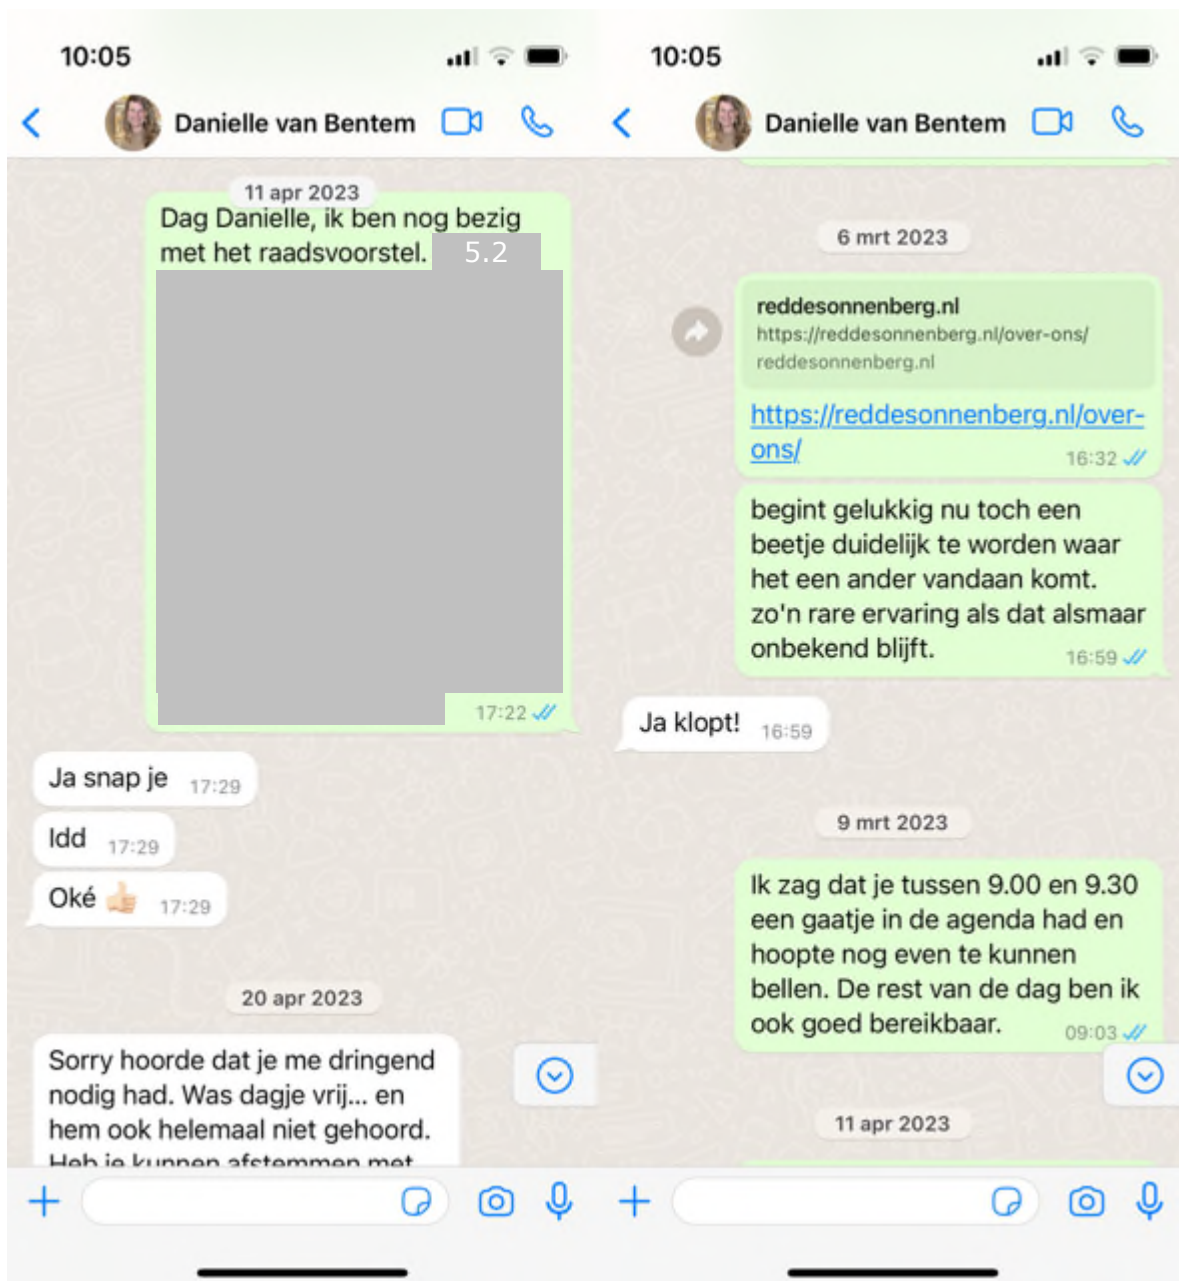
10:05

Danielle van Bentem

11 apr 2023

Dag Danielle, ik ben nog bezig met het raadsvoorstel. 5.2

17:22

Ja snap je 17:29

Idd 17:29

Oké 👍 17:29

20 apr 2023

Sorry hoorde dat je me dringend nodig had. Was dagje vrij... en hem ook helemaal niet gehoord. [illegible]

10:05

Danielle van Bentem

6 mrt 2023

reddesonnenberg.nl
https://reddesonnenberg.nl/over-ons/
reddesonnenberg.nl

https://reddesonnenberg.nl/over-ons/ 16:32

begint gelukkig nu toch een beetje duidelijk te worden waar het een ander vandaan komt. zo'n rare ervaring als dat alsmaar onbekend blijft. 16:59

Ja klopt! 16:59

9 mrt 2023

Ik zag dat je tussen 9.00 en 9.30 een gaatje in de agenda had en hoopte nog even te kunnen bellen. De rest van de dag ben ik ook goed bereikbaar. 09:03

11 apr 2023